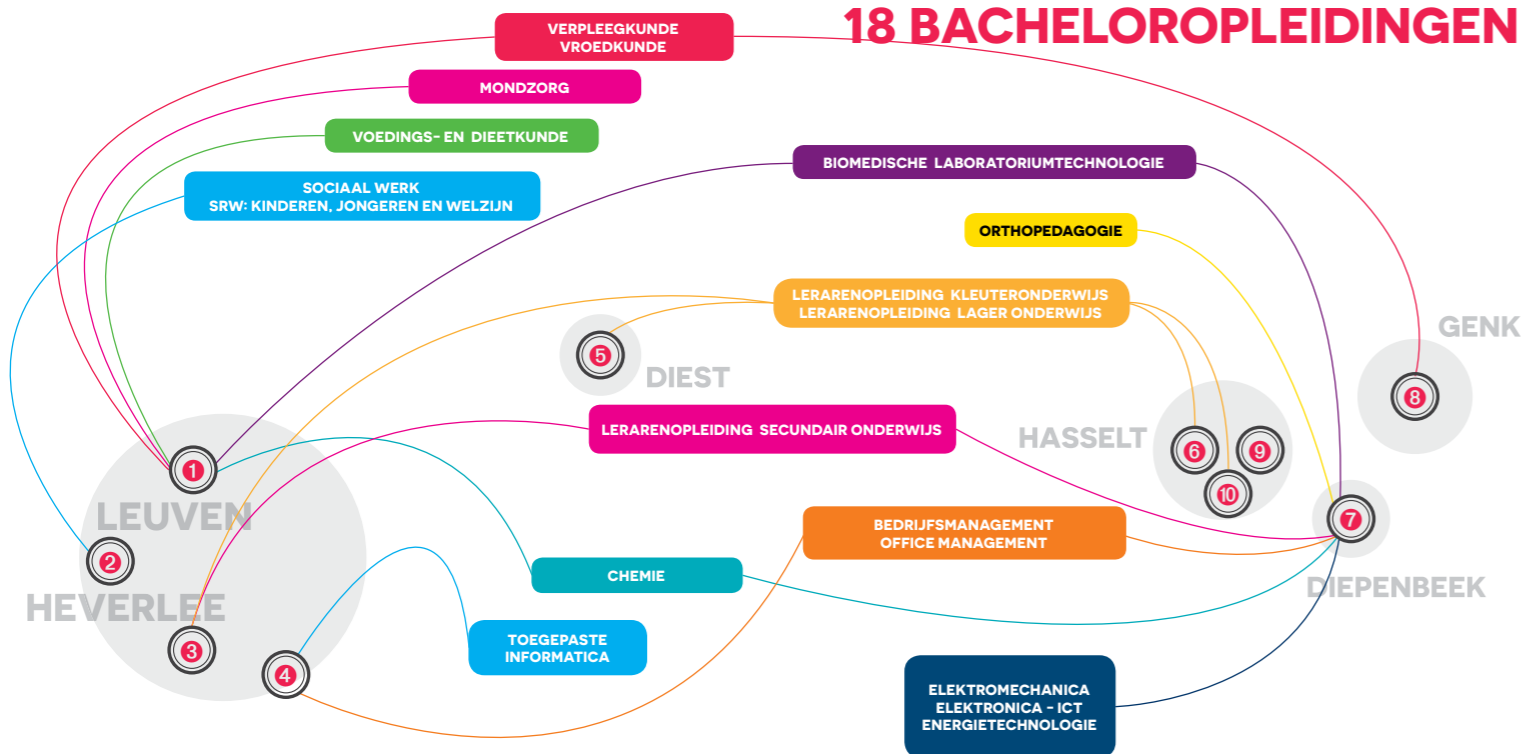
18 BACHELOROPLEIDINGEN

VERPLEEGKUNDE
VROEDKUNDE

MONDZORG

VOEDINGS- EN DIEETKUNDE

SOCIAAL WERK
SRW: KINDEREN, JONGEREN EN WELZIJN

BIOMEDISCHE LABORATORIUMTECHNOLOGIE

ORTHOPEDAGOGIE

LERARENOPLEIDING KLEUTERONDERWIJS
LERARENOPLEIDING LAGER ONDERWIJS

GENK

5

DIEST

8

LERARENOPLEIDING SECUNDAIR ONDERWIJS

HASSELT

6

9

1

10

LEUVEN

7

BEDRIJFSMANAGEMENT
OFFICE MANAGEMENT

2

CHEMIE

DIEPENBEEK

HEVERLEE

TOEGEPASTE
INFORMATICA

3

4

ELEKTROMECHANICA
ELEKTRONICA - ICT
ENERGIETECHNOLOGIE